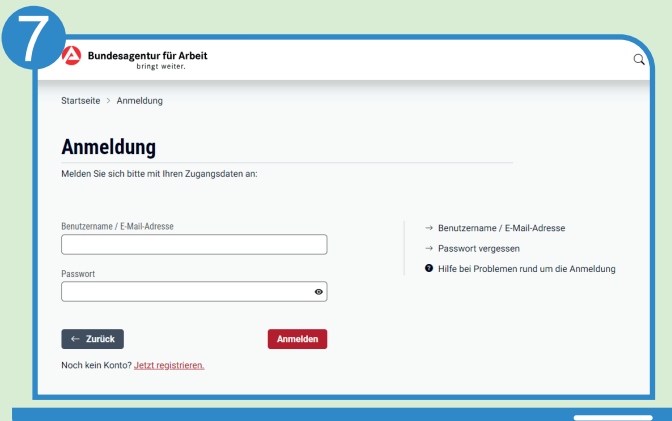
7

Bundesagentur für Arbeit
bringt weiter.

Startseite > Anmeldung

Anmeldung

Melden Sie sich bitte mit Ihren Zugangsdaten an:

Benutzername / E-Mail-Adresse

Passwort

← Zurück

Anmelden

Noch kein Konto? Jetzt registrieren.

→ Benutzername / E-Mail-Adresse

→ Passwort vergessen

Hilfe bei Problemen rund um die Anmeldung